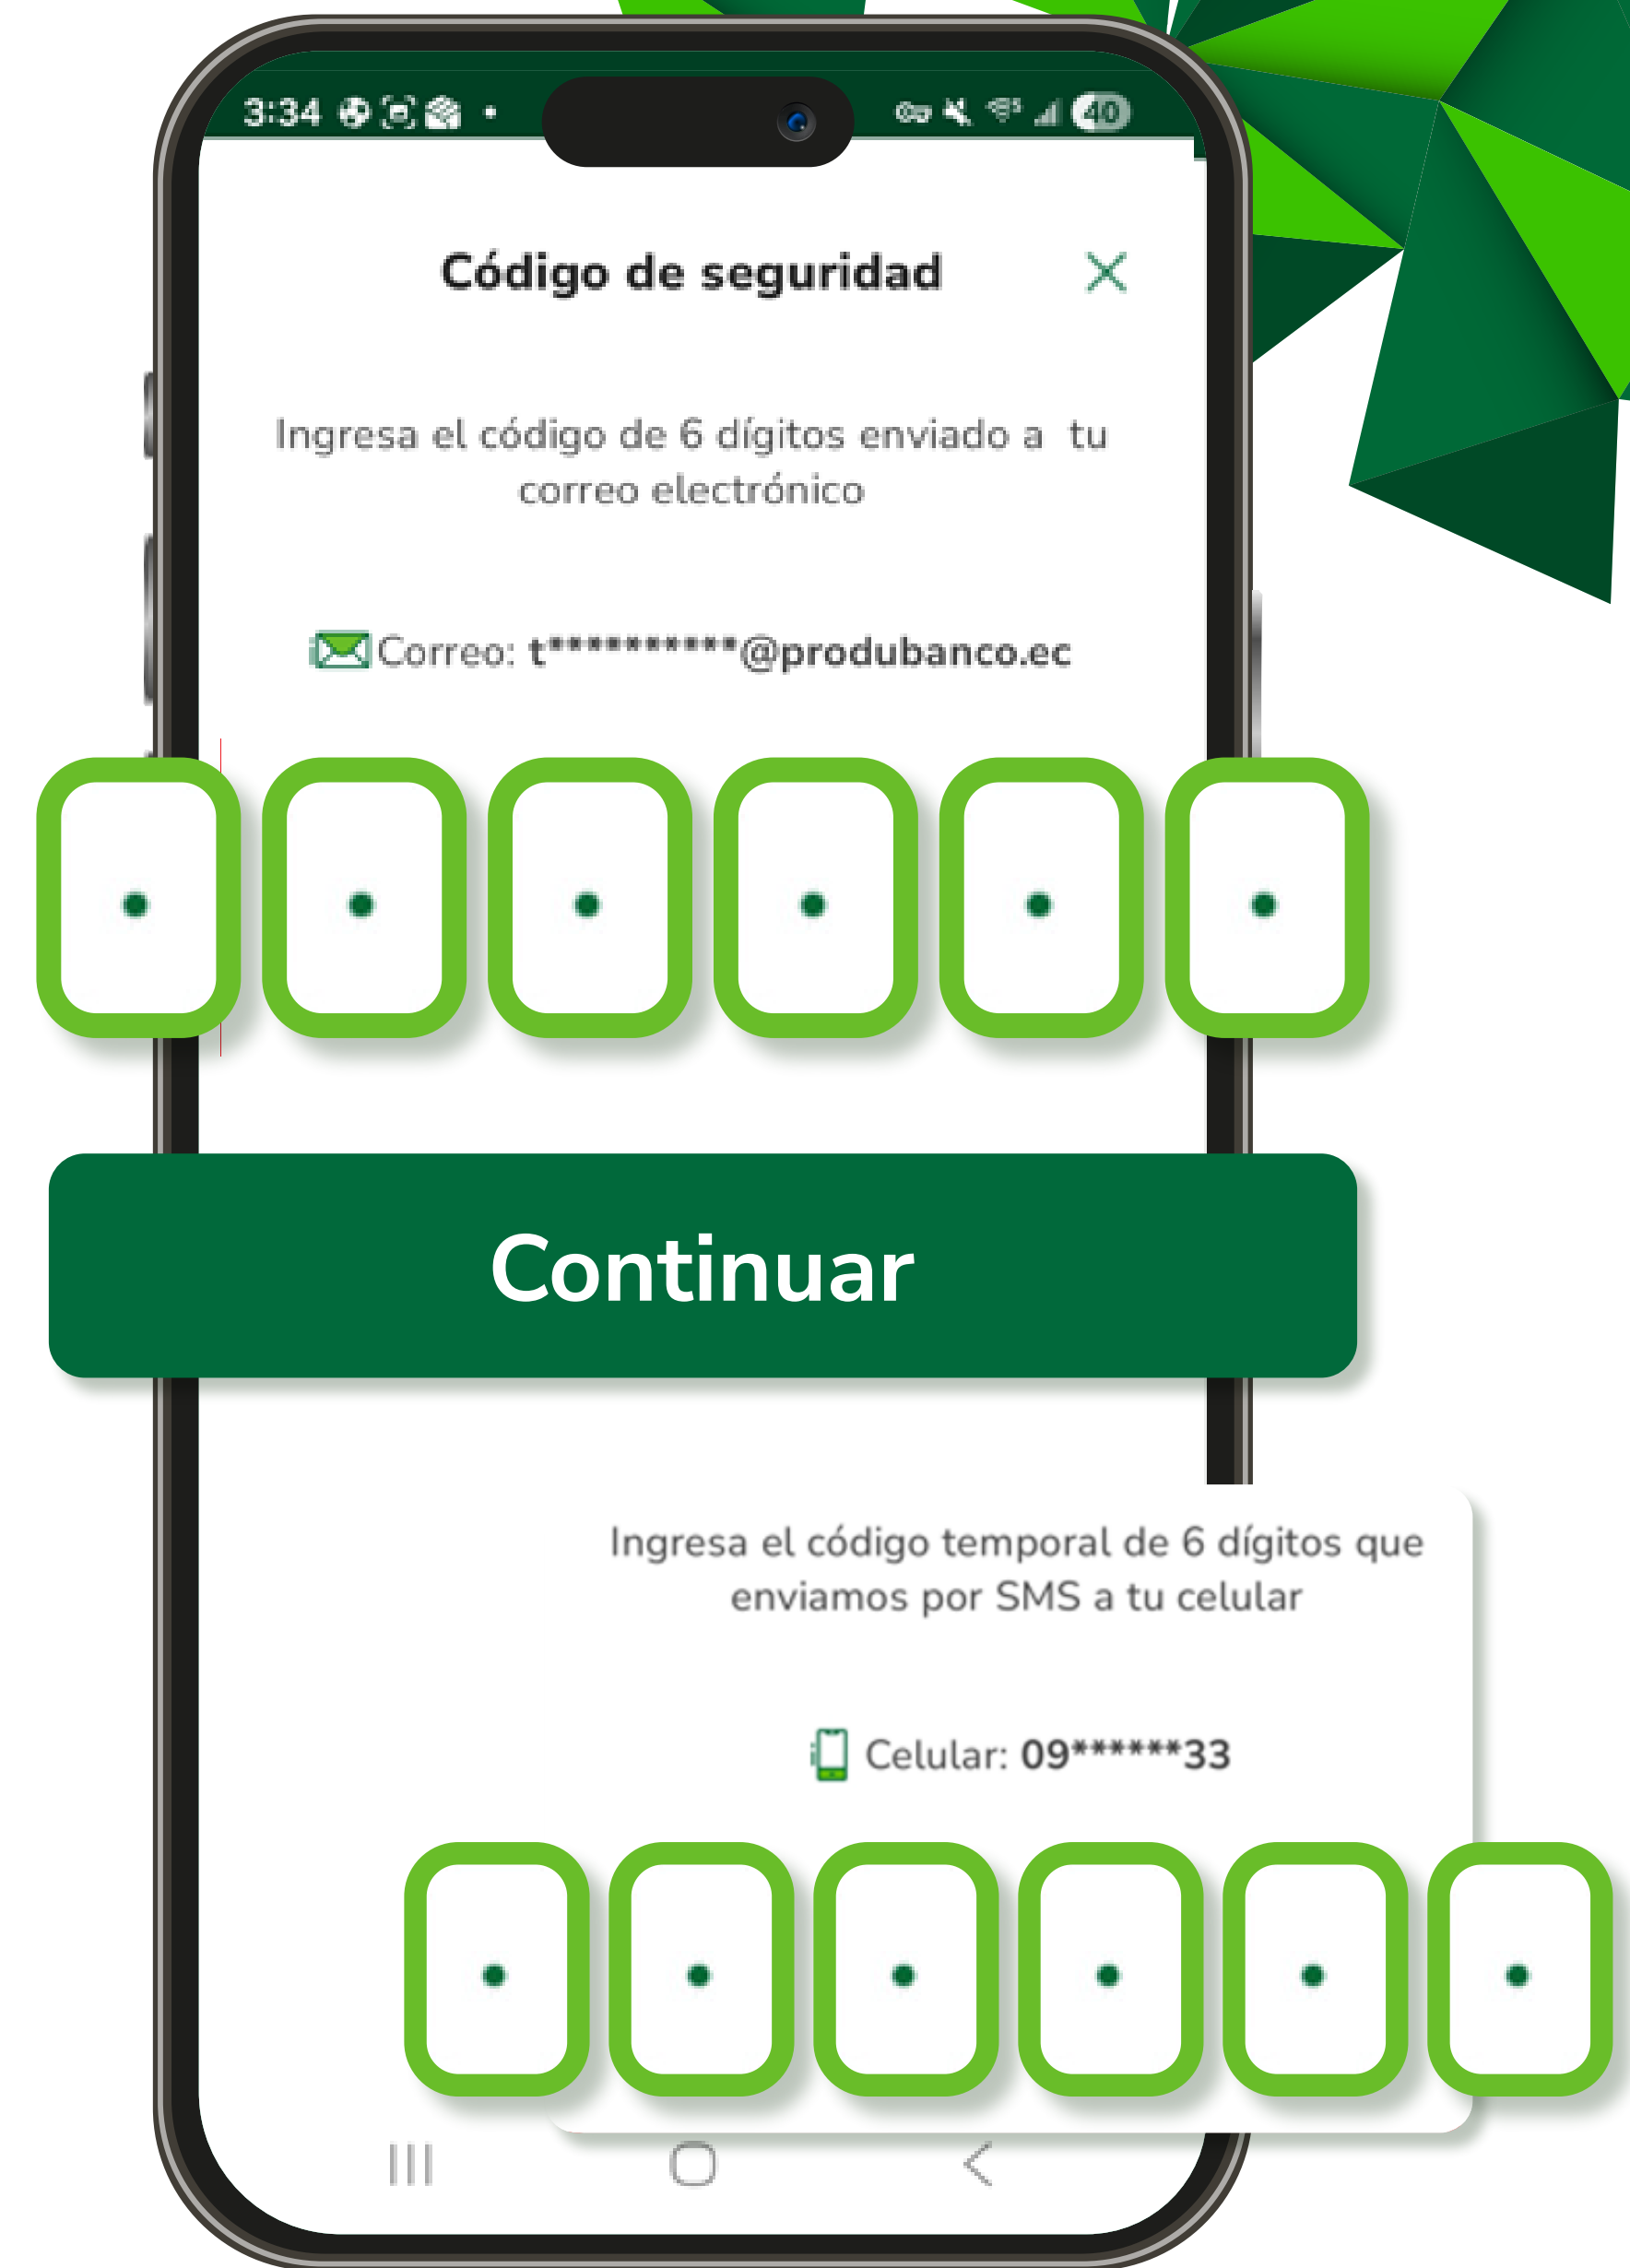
3:34

40

Código de seguridad

Ingresa el código de 6 dígitos enviado a tu correo electrónico

Correo: t***********@produbanco.ec

Continuar

Ingresa el código temporal de 6 dígitos que enviamos por SMS a tu celular

Celular: 09******33